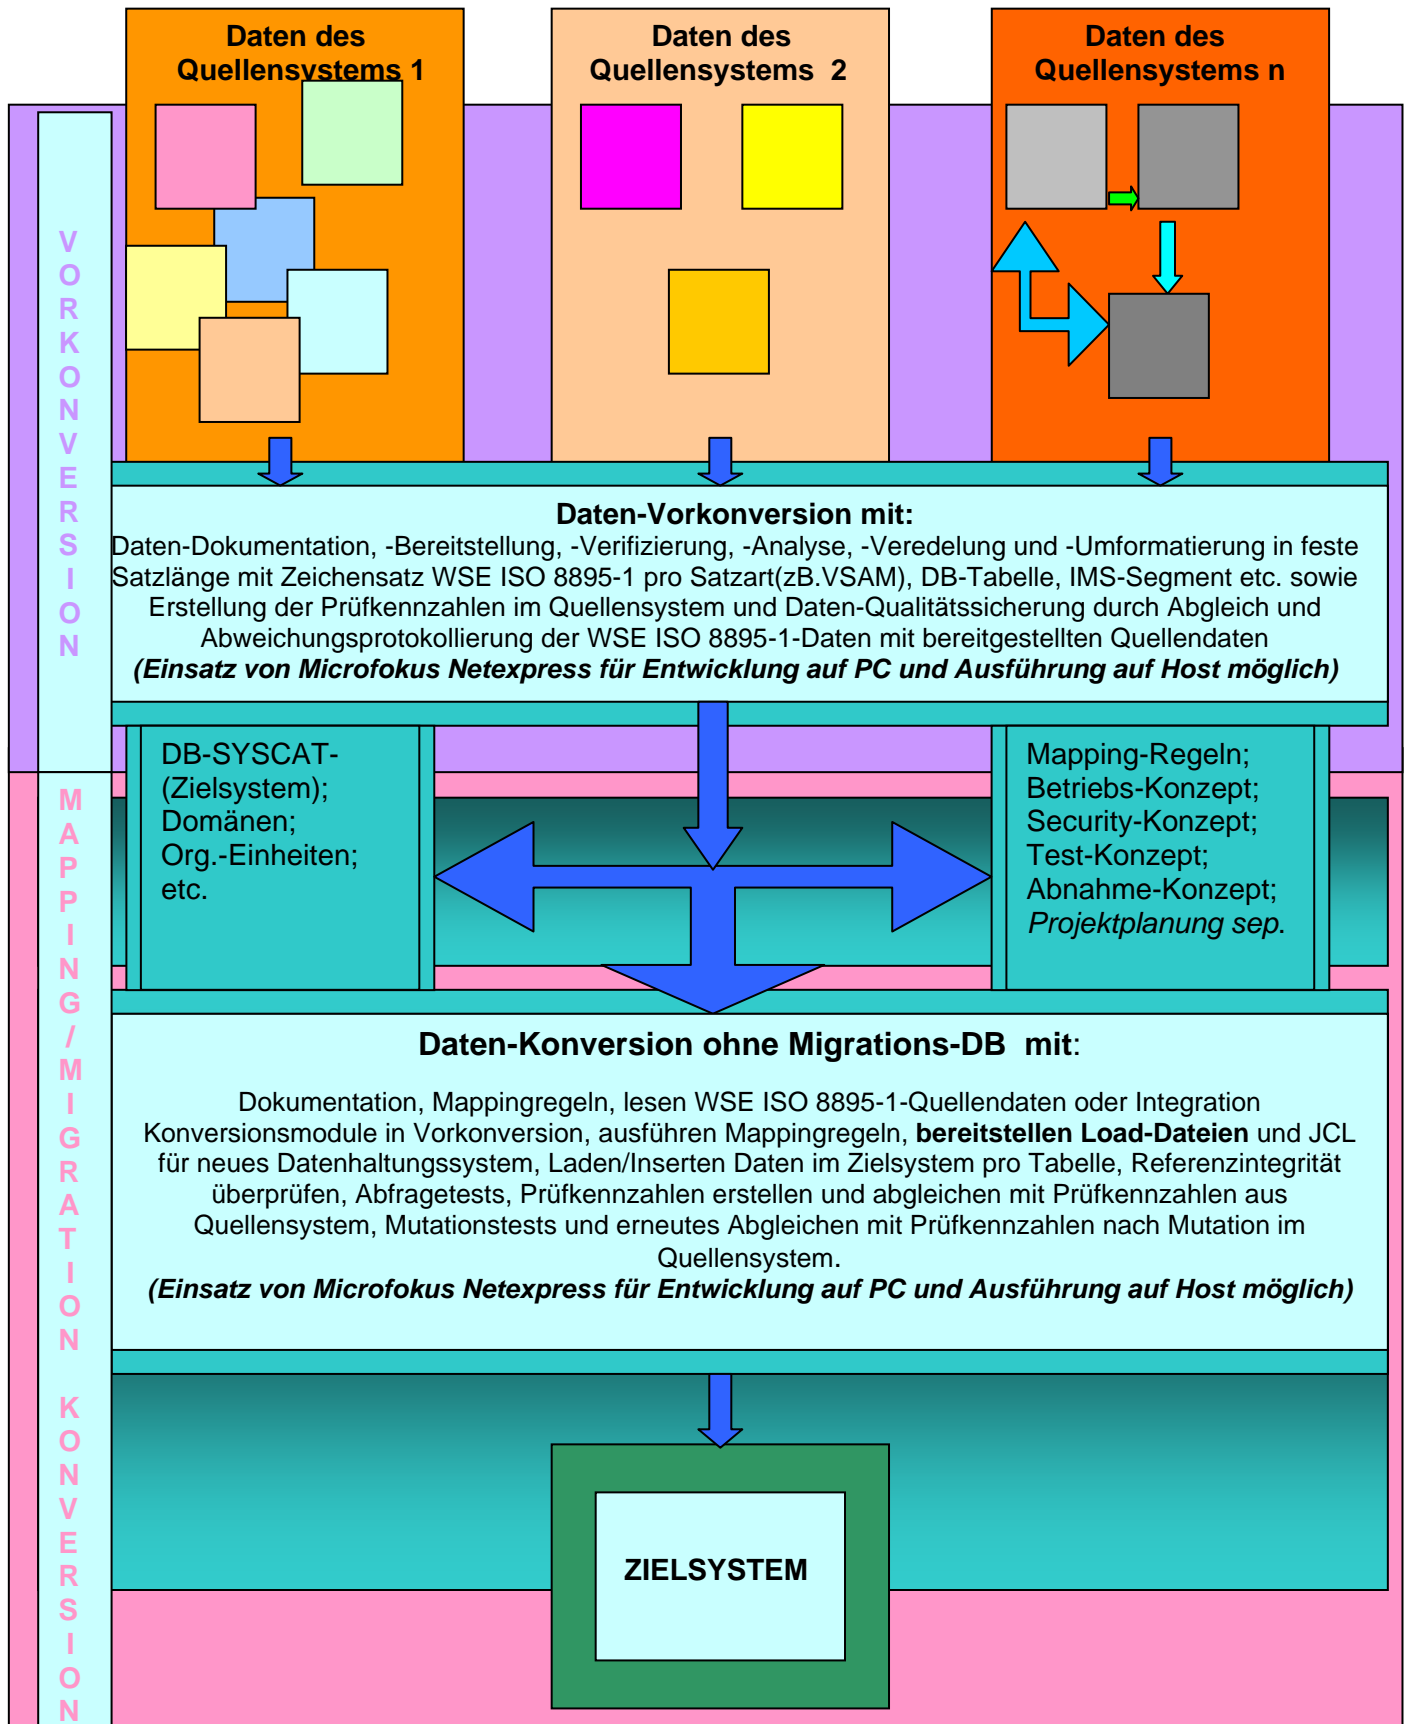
Daten des Quellensystems 1

Daten des Quellensystems 2

Daten des Quellensystems n

VORKONVERSION

Daten-Vorkonversion mit:
Daten-Dokumentation, -Bereitstellung, -Verifizierung, -Analyse, -Veredelung und -Umformatierung in feste Satzlänge mit Zeichensatz WSE ISO 8895-1 pro Satzart(zB.VSAM), DB-Tabelle, IMS-Segment etc. sowie Erstellung der Prüfkennzahlen im Quellensystem und Daten-Qualitätssicherung durch Abgleich und Abweichungsprotokollierung der WSE ISO 8895-1-Daten mit bereitgestellten Quellendaten
*(Einsatz von Microfokus Netexpress für Entwicklung auf PC und Ausführung auf Host möglich)*

DB-SYSCAT-(Zielsystem); Domänen; Org.-Einheiten; etc.

Mapping-Regeln; Betriebs-Konzept; Security-Konzept; Test-Konzept; Abnahme-Konzept; *Projektplanung sep.*

MAPPING/MIGRATION KONVERSION

Daten-Konversion ohne Migrations-DB mit:

Dokumentation, Mappingregeln, lesen WSE ISO 8895-1-Quellendaten oder Integration Konversionsmodule in Vorkonversion, ausführen Mappingregeln, **bereitstellen Load-Dateien** und JCL für neues Datenhaltungssystem, Laden/Inserten Daten im Zielsystem pro Tabelle, Referenzintegrität überprüfen, Abfragetests, Prüfkennzahlen erstellen und abgleichen mit Prüfkennzahlen aus Quellensystem, Mutationstests und erneutes Abgleichen mit Prüfkennzahlen nach Mutation im Quellensystem.
*(Einsatz von Microfokus Netexpress für Entwicklung auf PC und Ausführung auf Host möglich)*

ZIELSYSTEM